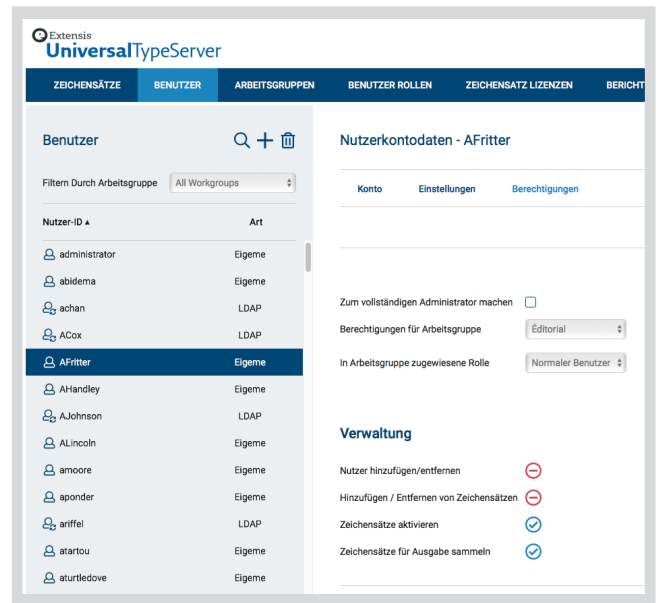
Extensis
UniversalTypeServer

ZEICHENSÄTZE BENUTZER ARBEITSGRUPPEN BENUTZER ROLLEN ZEICHENSATZ LIZENZEN BERICHT

Benutzer

Filtern Durch Arbeitsgruppe All Workgroups

| Nutzer-ID ▲ | Art |
|---|---|
| administrator | Eigeme |
| abidema | Eigeme |
| achan | LDAP |
| ACox | LDAP |
| AFritter | Eigeme |
| AHandley | Eigeme |
| AJohnson | LDAP |
| ALincoln | Eigeme |
| amoore | Eigeme |
| aponder | Eigeme |
| ariffel | LDAP |
| atartou | Eigeme |
| aturtledove | Eigeme |

Nutzerkontodaten - AFritter

Konto Einstellungen Berechtigungen

Zum vollständigen Administrator machen
Berechtigungen für Arbeitsgruppe Editorial
In Arbeitsgruppe zugewiesene Rolle Normaler Benutzer

Verwaltung

Nutzer hinzufügen/entfernen
Hinzufügen / Entfernen von Zeichensätzen
Zeichensätze aktivieren
Zeichensätze für Ausgabe sammeln